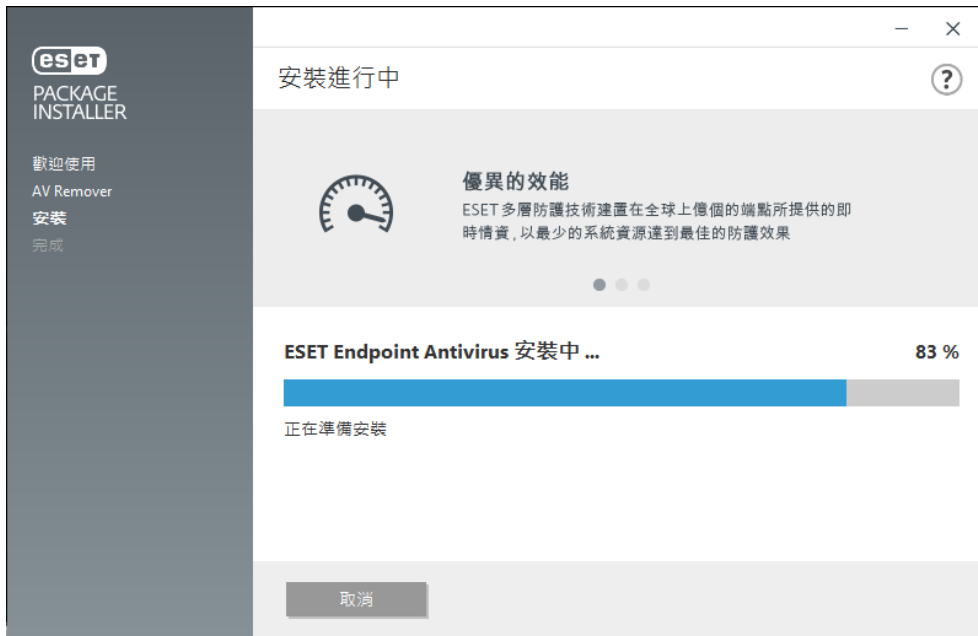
ESET
PACKAGE
INSTALLER

歡迎使用
AV Remover
安裝
完成

安裝進行中

?

優異的效能
ESET 多層防護技術建置在全球上億個的端點所提供的即時情資，以最少的系統資源達到最佳的防護效果

ESET Endpoint Antivirus 安裝中 ...
83 %

正在準備安裝

取消